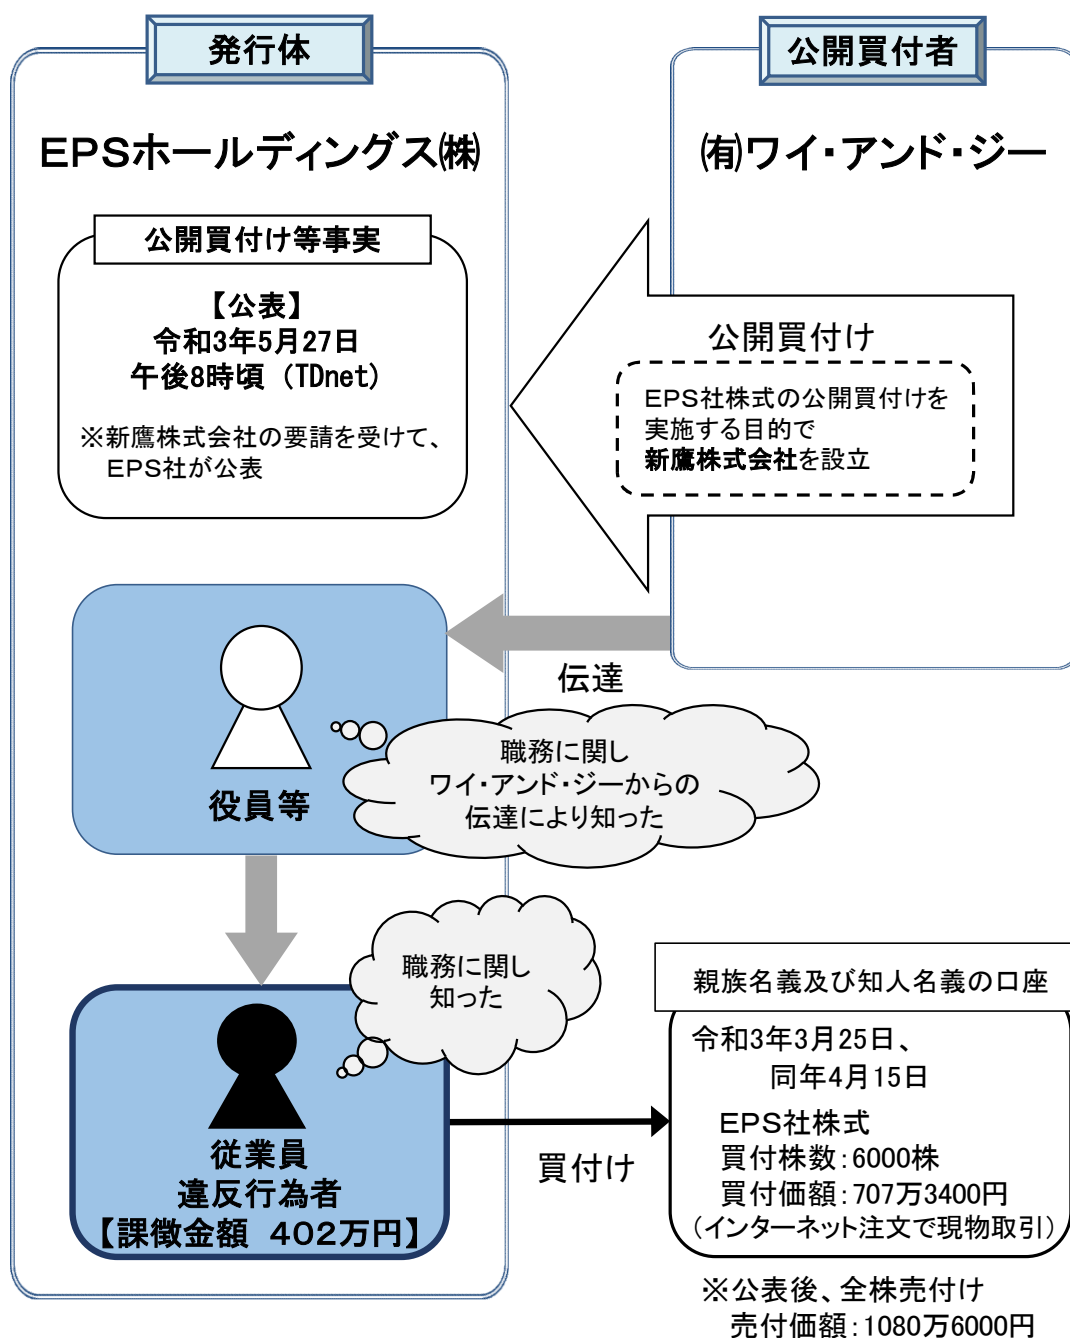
発行体

EPSホールディングス㈱

公開買付け等事実

【公表】
令和3年5月27日
午後8時頃（TDnet）

※新鷹株式会社の要請を受けて、EPS社が公表

公開買付者

㈲ワイ・アンド・ジー

公開買付け

EPS社株式の公開買付けを実施する目的で新鷹株式会社を設立

伝達

役員等

職務に関しワイ・アンド・ジーからの伝達により知った

職務に関し知った

従業員
違反行為者
【課徴金額 402万円】

買付け

親族名義及び知人名義の口座

令和3年3月25日、
同年4月15日

EPS社株式
買付株数：6000株
買付価額：707万3400円
（インターネット注文で現物取引）

※公表後、全株売付け
売付価額：1080万6000円